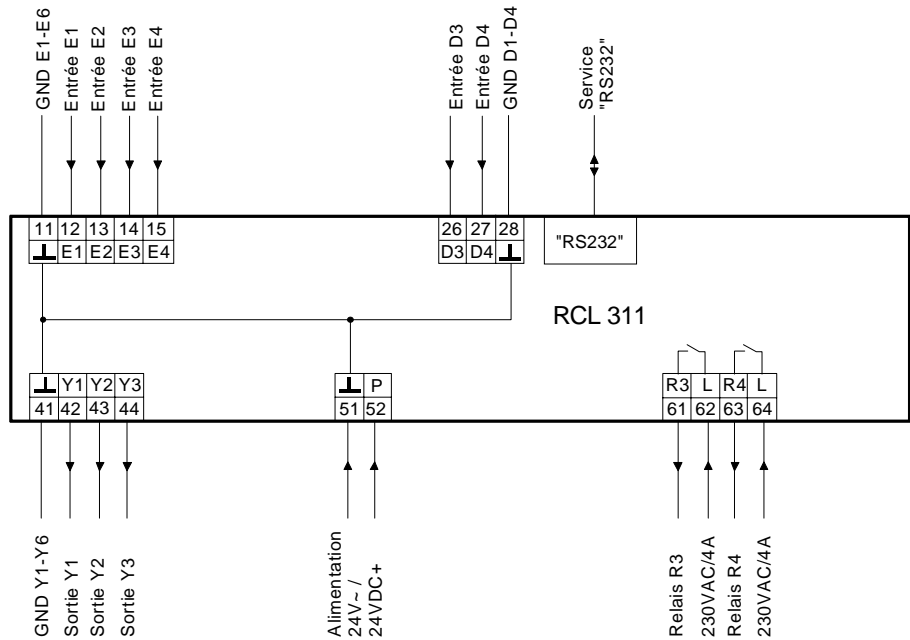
GND E1-E6
Entrée E1
Entrée E2
Entrée E3
Entrée E4

Entrée D3
Entrée D4
GND D1-D4

Service "RS232"

| 11 | 12 | 13 | 14 | 15 |
|---|---|---|---|---|
| ⊥ | E1 | E2 | E3 | E4 |

| 26 | 27 | 28 |
|---|---|---|
| D3 | D4 | ⊥ |

"RS232"

RCL 311

| ⊥ | Y1 | Y2 | Y3 |
|---|---|---|---|
| 41 | 42 | 43 | 44 |

| ⊥ | P |
|---|---|
| 51 | 52 |

| R3 | L | R4 | L |
|---|---|---|---|
| 61 | 62 | 63 | 64 |

GND Y1-Y6
Sortie Y1
Sortie Y2
Sortie Y3

Alimentation 24V~ / 24VDC+

Relais R3
230VAC/4A
Relais R4
230VAC/4A